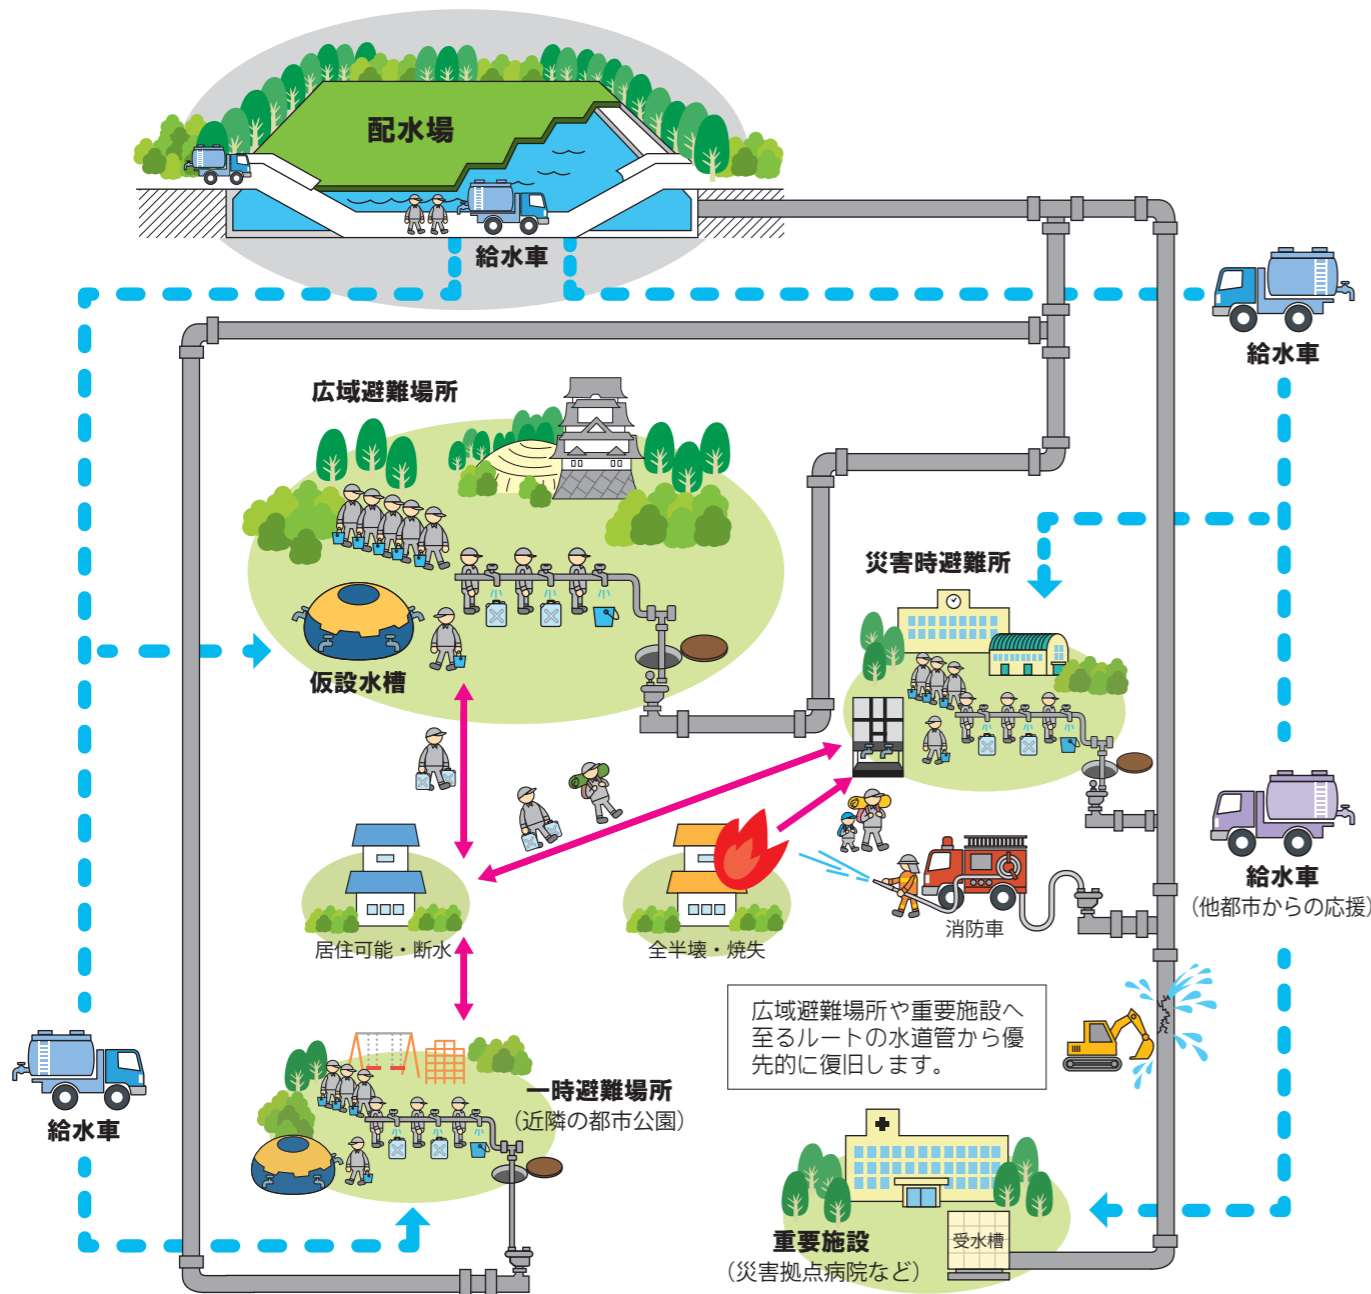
配水場

給水車

給水車

広域避難場所

災害時避難所

仮設水槽

給水車
(他都市からの応援)

居住可能・断水

全半壊・焼失

消防車

広域避難場所や重要施設へ至るルートの水道管から優先的に復旧します。

給水車

一時避難場所
(近隣の都市公園)

重要施設
(災害拠点病院など)

受水槽